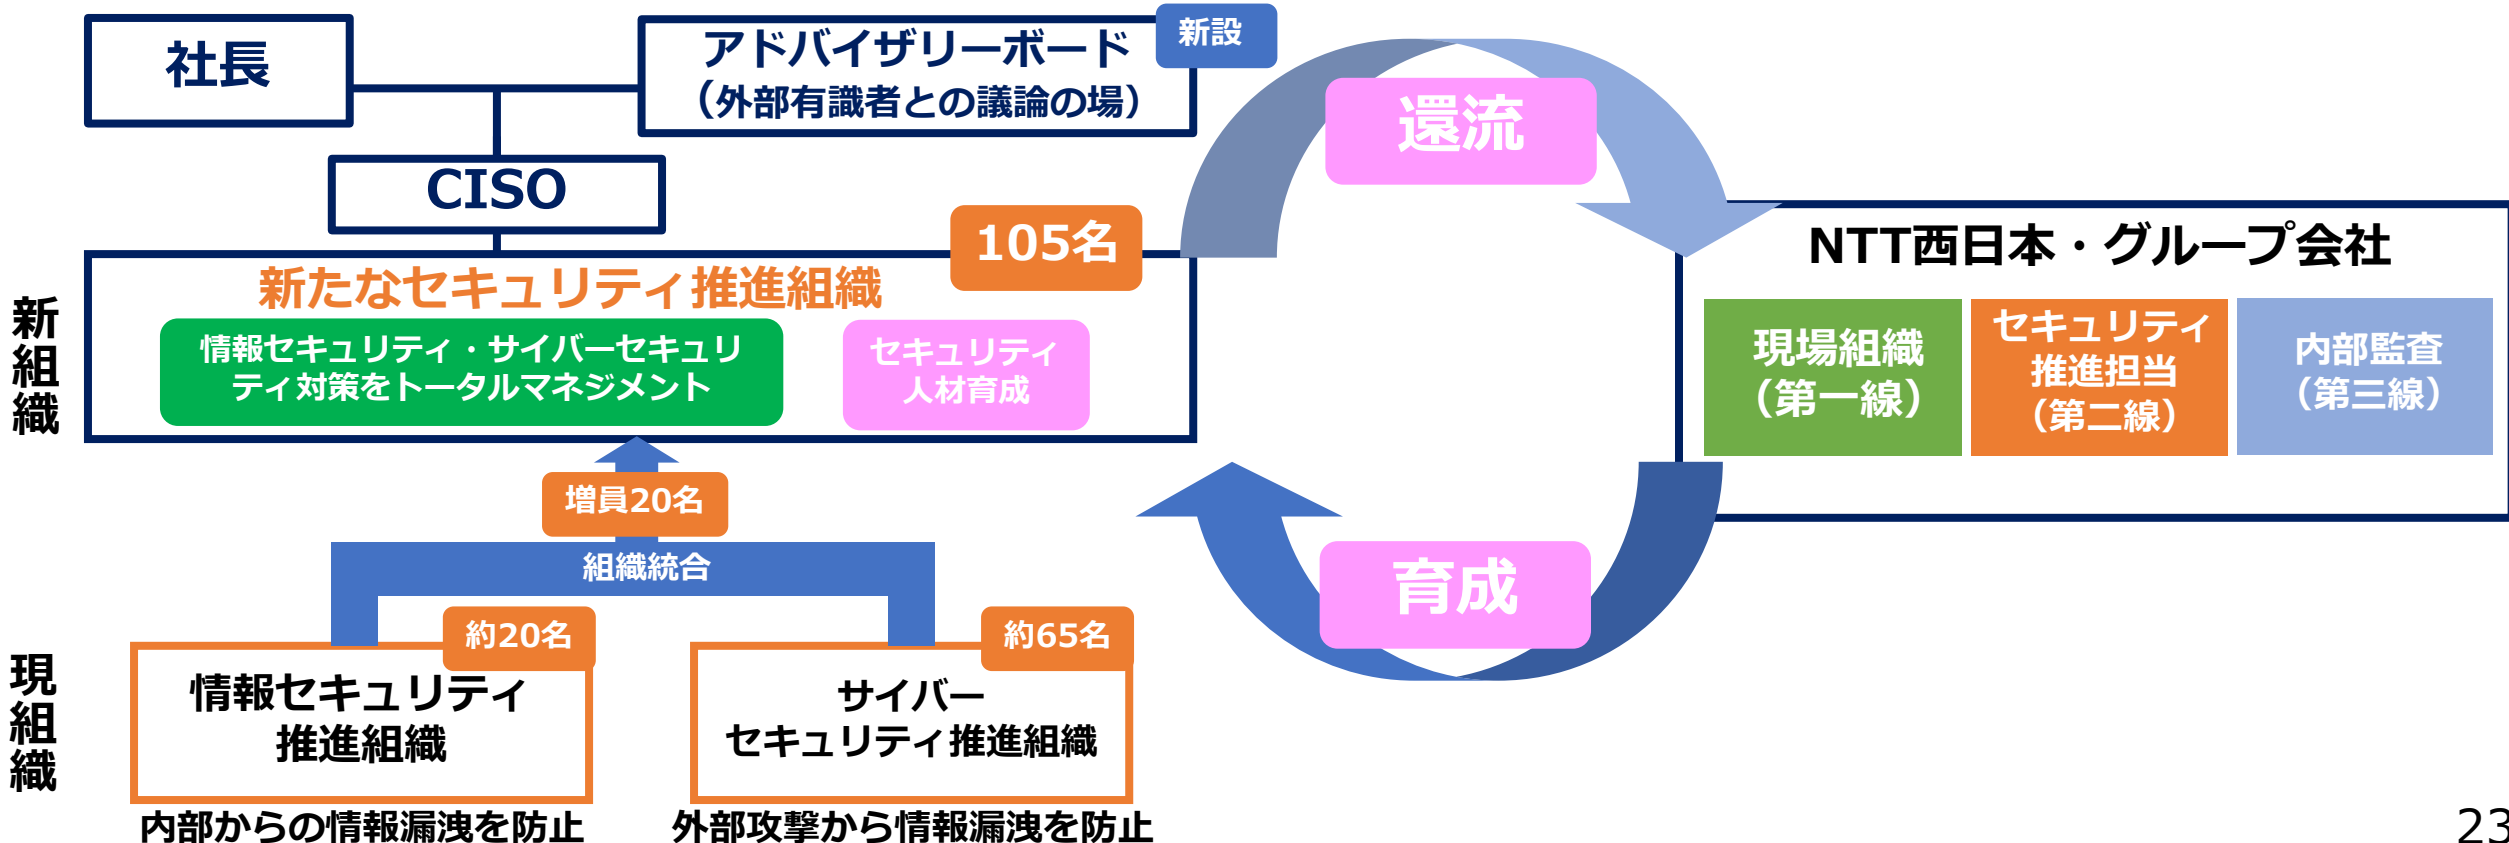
社長

アドバイザリーボード
（外部有識者との議論の場）

新設

CISO

105名

新組織

新たなセキュリティ推進組織

情報セキュリティ・サイバーセキュリティ対策をトータルマネジメント

セキュリティ人材育成

還流

NTT西日本・グループ会社

現場組織（第一線）

セキュリティ推進担当（第二線）

内部監査（第三線）

増員20名

組織統合

育成

現組織

約20名

情報セキュリティ推進組織

約65名

サイバーセキュリティ推進組織

内部からの情報漏洩を防止

外部攻撃から情報漏洩を防止

23